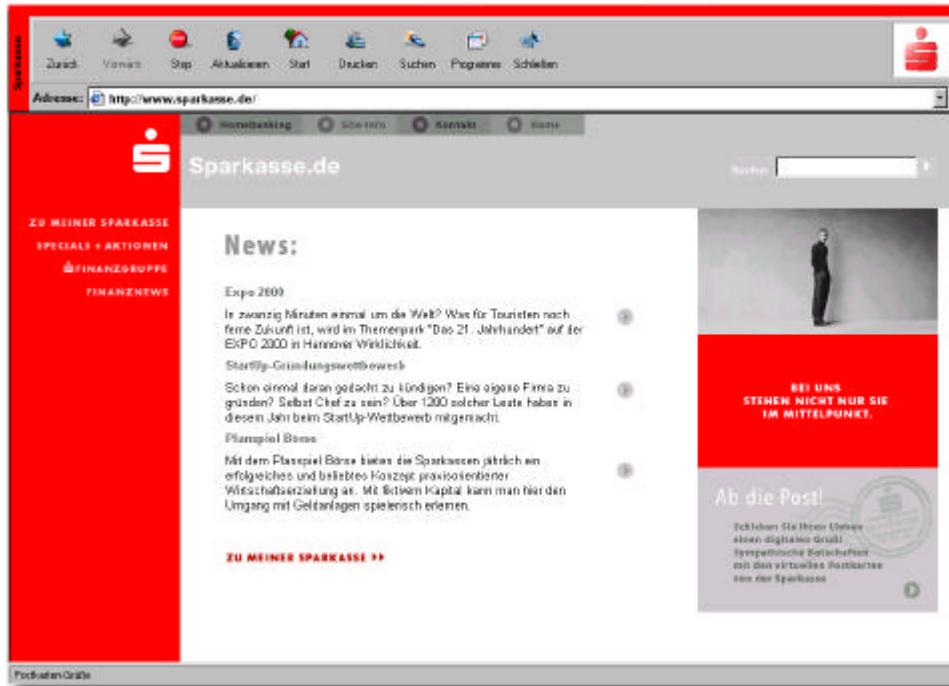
Sparkasse

Zurück Vorwärts Stop Aktualisieren Start Drucken Suchen Programme Schließen

Adresse: http://www.sparkasse.de/

Homebanking Site-Info Kontakt Home

Sparkasse.de

Suchen

ZU MEINER SPARKASSE
SPECIALS + AKTIONEN
FINANZGRUPPE
FINANZNEWS

News:

Expo 2000

In zwanzig Minuten einmal um die Welt? Was für Touristen noch ferne Zukunft ist, wird im Themenpark "Das 21. Jahrhundert" auf der EXPO 2000 in Hannover Wirklichkeit.

StartUp-Gründungswettbewerb

Schon einmal daran gedacht zu kündigen? Eine eigene Firma zu gründen? Selbst Chef zu sein? Über 1200 solcher Leute haben in diesem Jahr beim StartUp-Wettbewerb mitgemacht.

Planspiel Börse

Mit dem Planspiel Börse bieten die Sparkassen jährlich ein erfolgreiches und beliebtes Konzept praxisorientierter Wirtschaftserziehung an. Mit fiktivem Kapital kann man hier den Umgang mit Geldanlagen spielerisch erlernen.

ZU MEINER SPARKASSE ▸▸

BEI UNS STEHEN NICHT NUR SIE IM MITTELPUNKT.

Ab die Post!

Schicken Sie Ihren Lieben einen digitalen Gruß: Sympathische Botschaften mit den virtuellen Postkarten von der Sparkasse

Postkarten Grüße